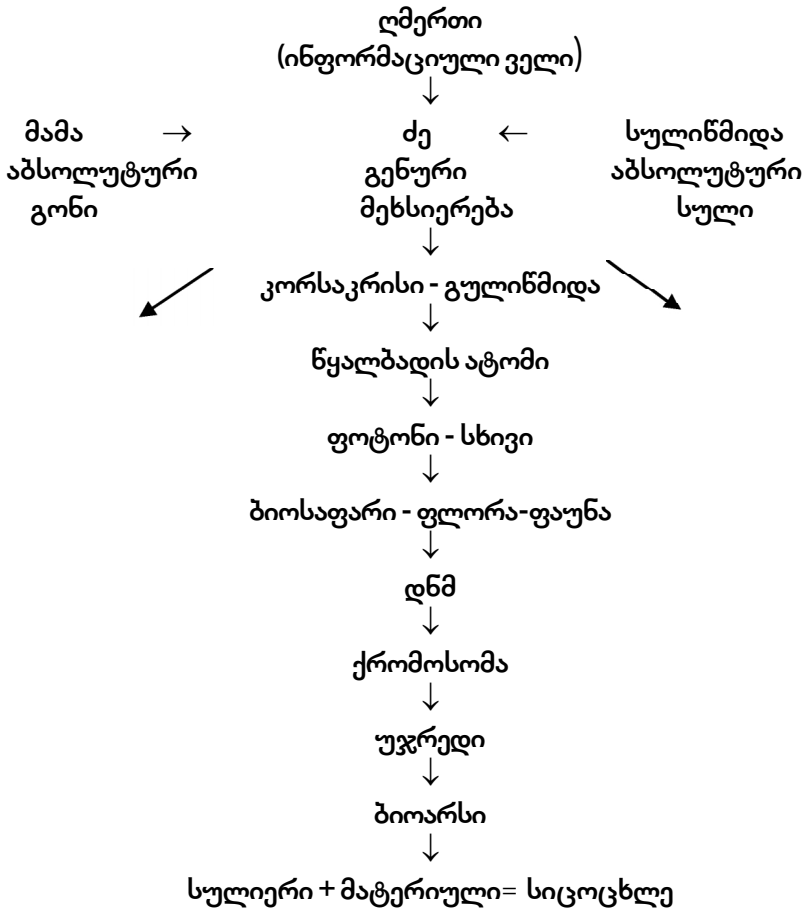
ღმერთი
(ინფორმაციული ველი)

მამა
აბსოლუტური
გონი

ძე
გენური
მეხსიერება

სულიწმიდა
აბსოლუტური
სული

კორსაკრისი - გულიწმიდა

წყალბადის ატომი

ფოტონი - სხივი

ბიოსაფარი - ფლორა-ფაუნა

დნმ

ქრომოსომა

უჯრედი

ბიოარსი

სულიერი + მატერიული= სიცოცხლე